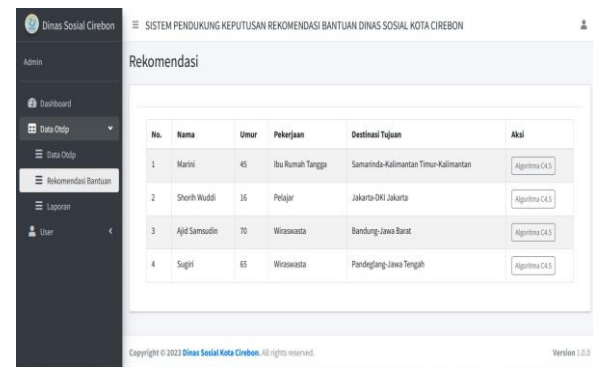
Dinas Sosial Cirebon

≡ SISTEM PENDUKUNG KEPUTUSAN REKOMENDASI BANTUAN DINAS SOSIAL KOTA CIREBON

Admin

Dashboard

Data Otdp

Data Otdp

Rekomendasi Bantuan

Laporan

User

Rekomendasi

| No. | Nama | Umur | Pekerjaan | Destinasi Tujuan | Aksi |
|---|---|---|---|---|---|
| 1 | Marini | 45 | Ibu Rumah Tangga | Samarinda-Kalimantan Timur-Kalimantan | Algoritma C4.5 |
| 2 | Shorih Wuddi | 16 | Pelajar | Jakarta-DKI Jakarta | Algoritma C4.5 |
| 3 | Ajid Samsudin | 70 | Wiraswasta | Bandung-Jawa Barat | Algoritma C4.5 |
| 4 | Sugiri | 65 | Wiraswasta | Pandeglang-Jawa Tengah | Algoritma C4.5 |

Copyright © 2023 Dinas Sosial Kota Cirebon. All rights reserved.

Version 1.0.0